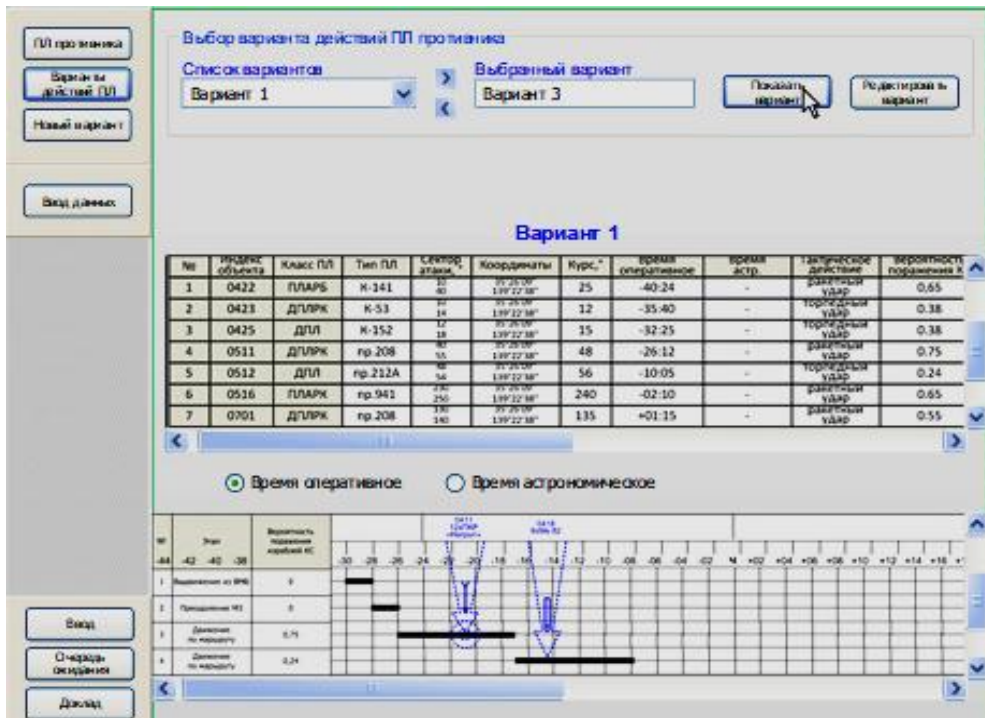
ПЛ противника

Варианты действий ПЛ

Новый вариант

Ввод данных

Выбор варианта действий ПЛ противника

Список вариантов

Вариант 1

Выбранный вариант

Вариант 3

Показать вариант

Редактировать вариант

Вариант 1

| № | Индекс объекта | Класс ПЛ | Тип ПЛ | Сектор атаки,° | Координаты | Курс,° | Время оперативное | Время астр. | Тактическое действие | Вероятность поражения К |
|---|---|---|---|---|---|---|---|---|---|---|
| 1 | 0422 | ПЛАРБ | К-141 | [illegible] | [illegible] | 25 | -40:24 | - | ракетный удар | 0.65 |
| 2 | 0423 | ДПЛРК | К-53 | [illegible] | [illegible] | 12 | -35:40 | - | торпедный удар | 0.38 |
| 3 | 0425 | ДПЛ | К-152 | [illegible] | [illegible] | 15 | -32:25 | - | торпедный удар | 0.38 |
| 4 | 0511 | ДПЛРК | пр.208 | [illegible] | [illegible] | 48 | -26:12 | - | ракетный удар | 0.75 |
| 5 | 0512 | ДПЛ | пр.212А | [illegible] | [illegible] | 56 | -10:05 | - | торпедный удар | 0.24 |
| 6 | 0516 | ПЛАРК | пр.941 | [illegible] | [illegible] | 240 | -02:10 | - | ракетный удар | 0.65 |
| 7 | 0701 | ДПЛРК | пр.208 | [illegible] | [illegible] | 135 | +01:15 | - | ракетный удар | 0.55 |

Время оперативное

Время астрономическое

| № | Этап | Вероятность поражения кораблей КС |
|---|---|---|
| 1 | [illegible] | 0 |
| 2 | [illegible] | 0 |
| 3 | Движение по маршруту | 0,75 |
| 4 | Движение по маршруту | 0,24 |

-44 -42 -40 -38 -30 -28 -26 -24 -22 -20 -18 -16 -14 -12 -10 -08 -06 -04 -02 Ч +02 +04 +06 +08 +10 +12 +14 +16

Ввод

Очередь ожидания

Доклад